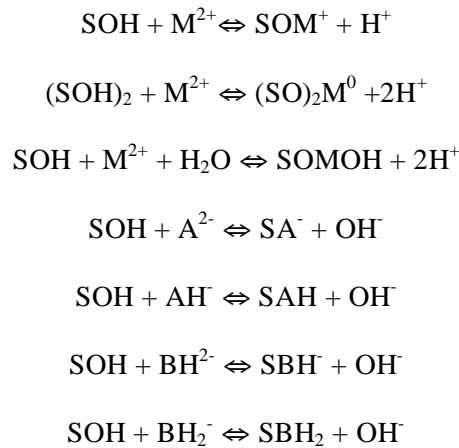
$SOH + M^{2+} \Leftrightarrow SOM^{+} + H^{+}$

$(SOH)_2 + M^{2+} \Leftrightarrow (SO)_2M^{0} + 2H^{+}$

$SOH + M^{2+} + H_2O \Leftrightarrow SOMOH + 2H^{+}$

$SOH + A^{2-} \Leftrightarrow SA^{-} + OH^{-}$

$SOH + AH^{-} \Leftrightarrow SAH + OH^{-}$

$SOH + BH^{2-} \Leftrightarrow SBH^{-} + OH^{-}$

$SOH + BH_2^{-} \Leftrightarrow SBH_2 + OH^{-}$